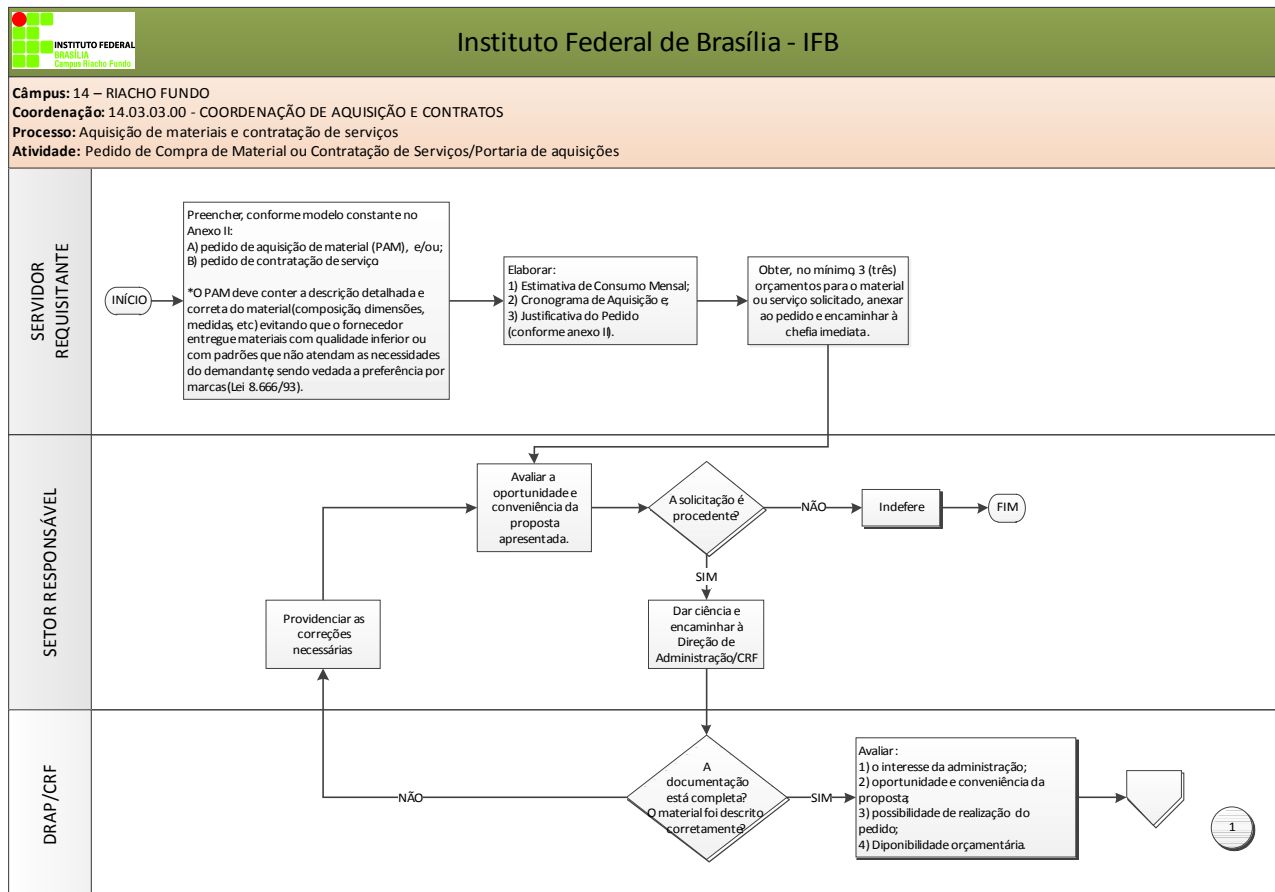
INSTITUTO FEDERAL
BRASÍLIA
Campus Riacho Fundo

Instituto Federal de Brasília - IFB

**Câmpus:** 14 – RIACHO FUNDO
**Coordenação:** 14.03.03.00 - COORDENAÇÃO DE AQUISIÇÃO E CONTRATOS
**Processo:** Aquisição de materiais e contratação de serviços
**Atividade:** Pedido de Compra de Material ou Contratação de Serviços/Portaria de aquisições

SERVIDOR REQUISITANTE

INÍCIO

Preencher, conforme modelo constante no Anexo II:
A) pedido de aquisição de material (PAM), e/ou;
B) pedido de contratação de serviço

*O PAM deve conter a descrição detalhada e correta do material (composição, dimensões, medidas, etc) evitando que o fornecedor entregue materiais com qualidade inferior ou com padrões que não atendam as necessidades do demandante, sendo vedada a preferência por marcas (Lei 8.666/93).

Elaborar:
1) Estimativa de Consumo Mensal;
2) Cronograma de Aquisição e;
3) Justificativa do Pedido (conforme anexo II).

Obter, no mínimo 3 (três) orçamentos para o material ou serviço solicitado, anexar ao pedido e encaminhar à chefia imediata.

SETOR RESPONSÁVEL

Avaliar a oportunidade e conveniência da proposta apresentada.

A solicitação é procedente?

NÃO

Indefere

FIM

SIM

Dar ciência e encaminhar à Direção de Administração/CRF

Providenciar as correções necessárias

DRAP/CRF

A documentação está completa? O material foi descrito corretamente?

NÃO

SIM

Avaliar:
1) o interesse da administração;
2) oportunidade e conveniência da proposta;
3) possibilidade de realização do pedido;
4) Diponibilidade orçamentária.

1